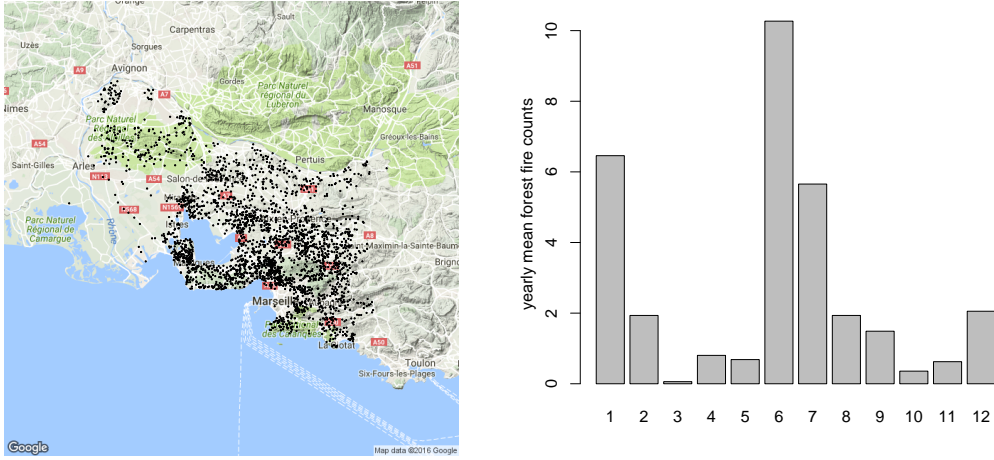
Orange
Sault
Carpentras
Uzès
Sorgues
Avignon
A9
A7
Gordes
A51
Parc Naturel régional du Luberon
Nîmes
Manosque
Parc Naturel régional de
Gréoux-les-Bains
A54
Saint-Gilles
Arles
Pertuis
N113
A54
Salon-de
N568
N1569
Parc Naturel Régional de Camargue
Rhône
A8
Saint-Maximin-la-Sainte-Baume
Brignoles
Marseille
A50
La Ciotat
Toulon
Six-Fours-les-Plages
Google
Map data ©2016 Google

yearly mean forest fire counts
0
2
4
6
8
10
1 2 3 4 5 6 7 8 9 10 11 12